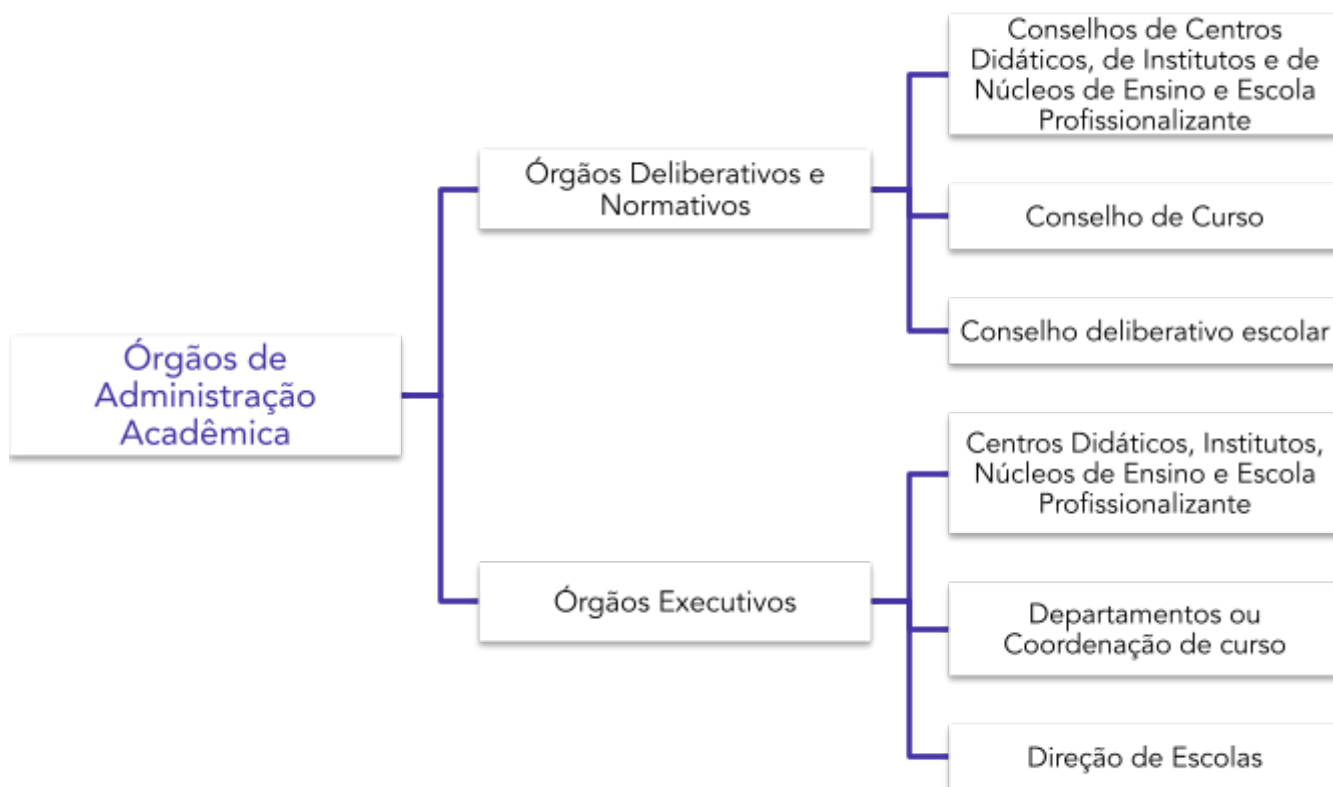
Órgãos de Administração Acadêmica

Órgãos Deliberativos e Normativos

Conselhos de Centros Didáticos, de Institutos e de Núcleos de Ensino e Escola Profissionalizante

Conselho de Curso

Conselho deliberativo escolar

Órgãos Executivos

Centros Didáticos, Institutos, Núcleos de Ensino e Escola Profissionalizante

Departamentos ou Coordenação de curso

Direção de Escolas